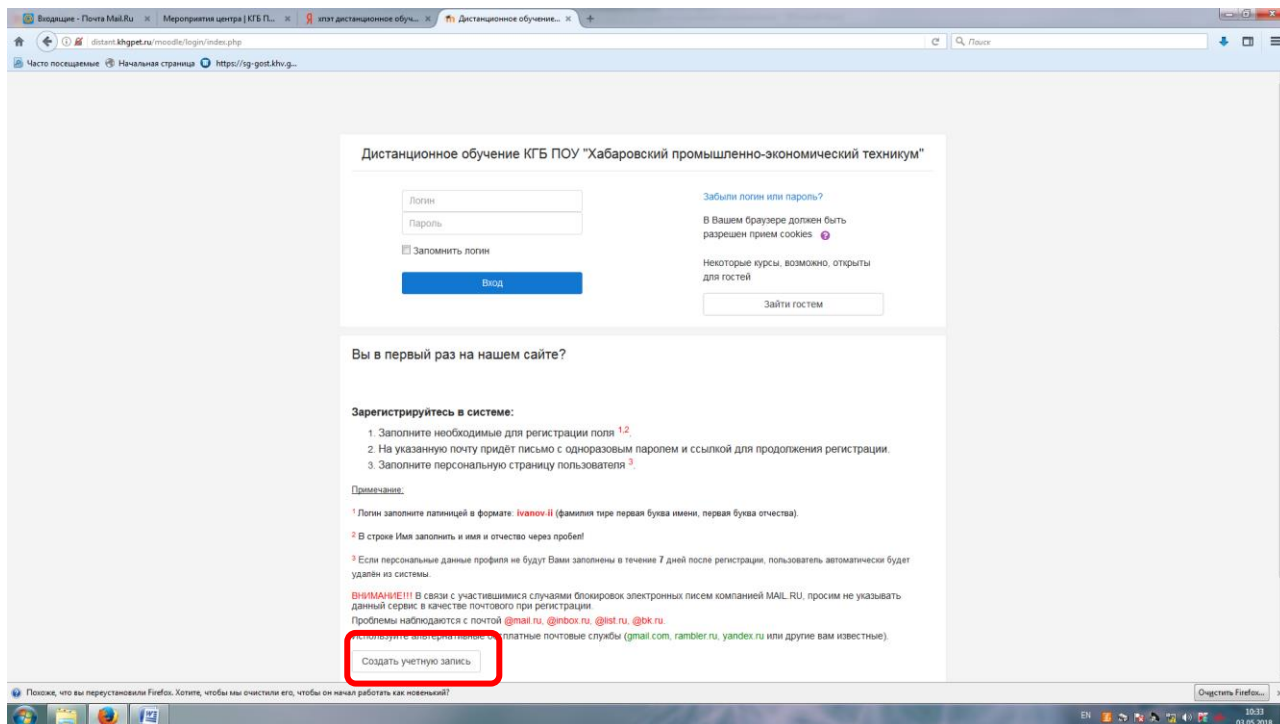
Входящие - Почта Mail.Ru × | Мероприятия центра | КГБ П... × | хпэт дистанционное обу... × | Дистанционное обучение... × | +

distant.khgpet.ru/moodle/login/index.php

Поиск

Часто посещаемые | Начальная страница | https://sg-gost.khv.g...

Дистанционное обучение КГБ ПОУ "Хабаровский промышленно-экономический техникум"

Логин

Пароль

Запомнить логин

Вход

Забыли логин или пароль?

В Вашем браузере должен быть разрешен прием cookies

Некоторые курсы, возможно, открыты для гостей

Зайти гостем

Вы в первый раз на нашем сайте?

Зарегистрируйтесь в системе:

1. Заполните необходимые для регистрации поля $^{1,2}$.
2. На указанную почту придёт письмо с одноразовым паролем и ссылкой для продолжения регистрации.
3. Заполните персональную страницу пользователя $^{3}$.

Примечание:

$^{1}$ Логин заполните латиницей в формате: ivanov.ii (фамилия тире первая буква имени, первая буква отчества).

$^{2}$ В строке Имя заполнить и имя и отчество через пробел!

$^{3}$ Если персональные данные профиля не будут Вами заполнены в течение 7 дней после регистрации, пользователь автоматически будет удалён из системы.

ВНИМАНИЕ!!! В связи с участившимися случаями блокировок электронных писем компанией MAIL.RU, просим не указывать данный сервис в качестве почтового при регистрации.
Проблемы наблюдаются с почтой @mail.ru, @inbox.ru, @list.ru, @bk.ru.
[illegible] бесплатные почтовые службы (gmail.com, rambler.ru, yandex.ru или другие вам известные).

Создать учетную запись

Похоже, что вы переустановили Firefox. Хотите, чтобы мы очистили его, чтобы он начал работать как новенький?

Очистить Firefox...

EN 10:33 03.05.2018